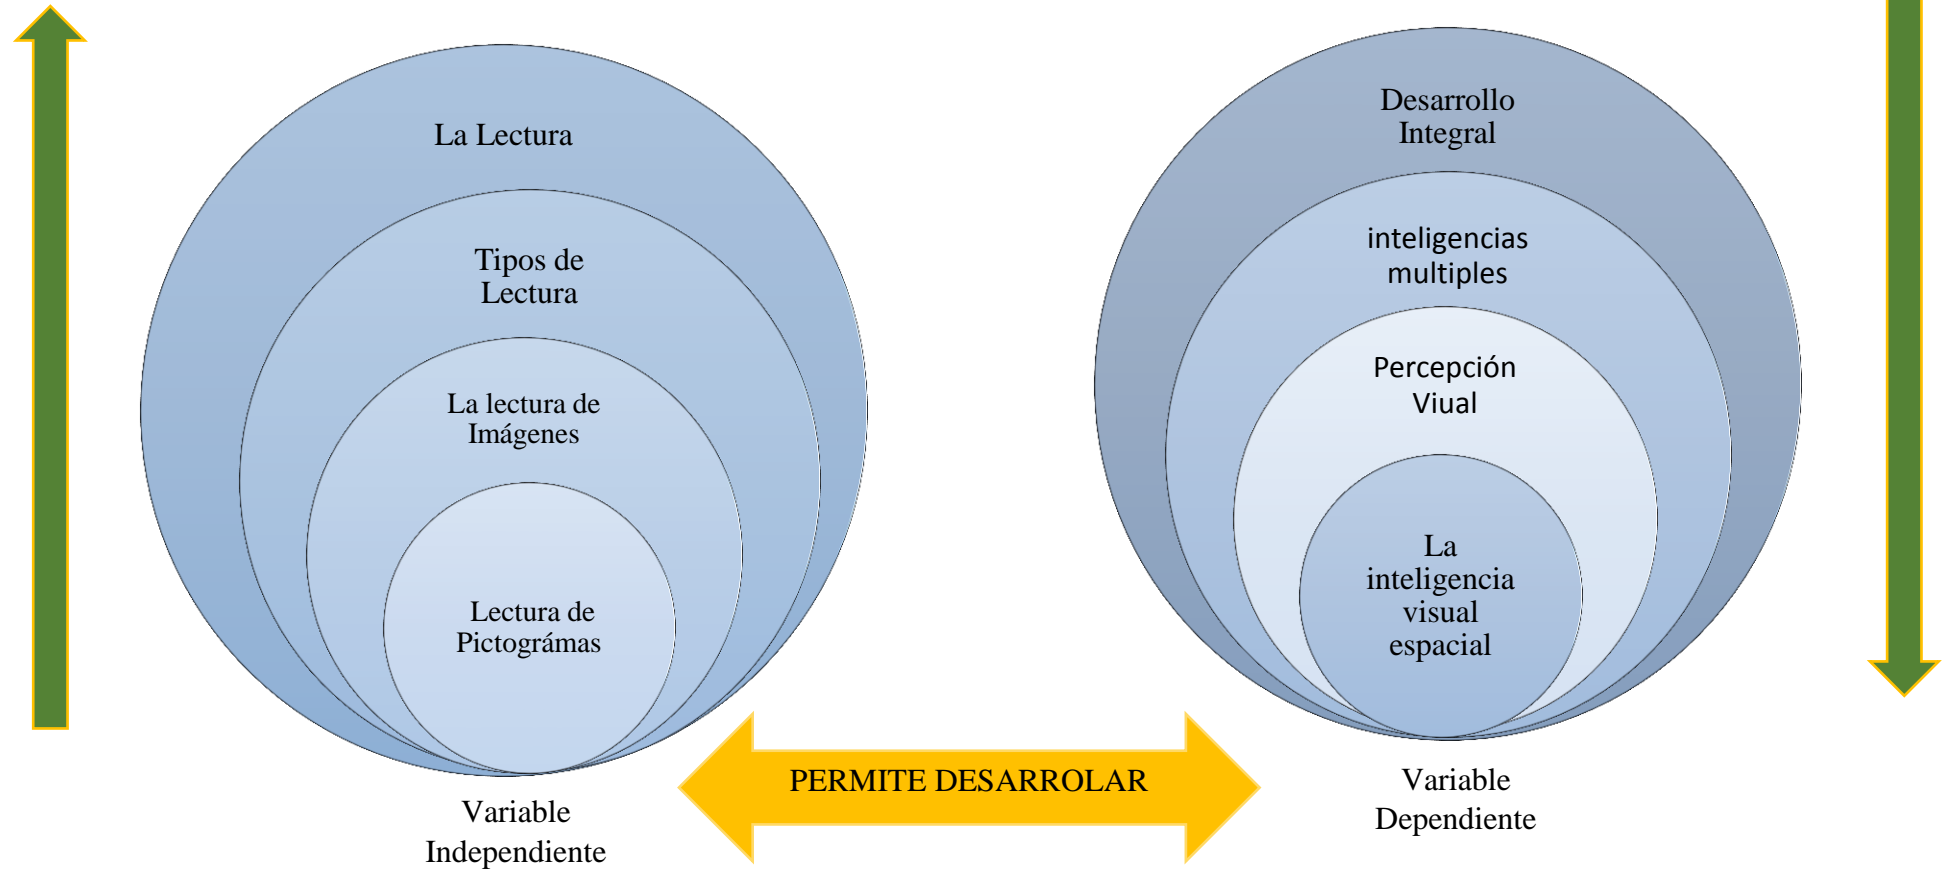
La Lectura

Tipos de Lectura

La lectura de Imágenes

Lectura de Pictográmas

Variable Independiente

PERMITE DESARROLAR

Desarrollo Integral

inteligencias multiples

Percepción Viual

La inteligencia visual espacial

Variable Dependiente